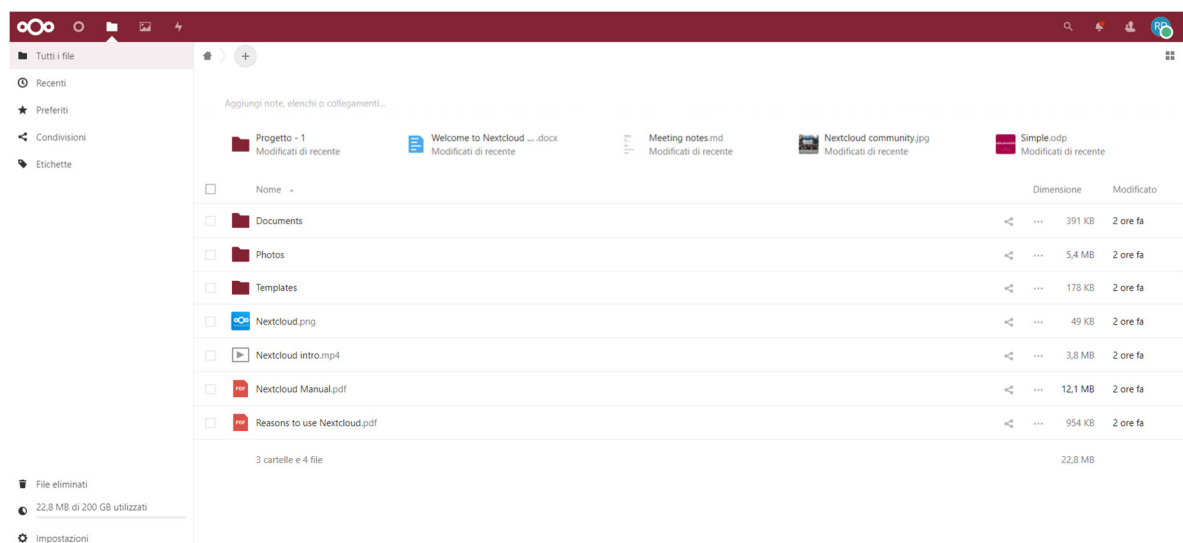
RP

Tutti i file
Recenti
Preferiti
Condivisioni
Etichette

Aggiungi note, elenchi o collegamenti...

Progetto - 1
Modificati di recente

Welcome to Nextcloud ... .docx
Modificati di recente

Meeting notes.md
Modificati di recente

Nextcloud community.jpg
Modificati di recente

Simple.odp
Modificati di recente

| | Nome | | Dimensione | Modificato |
|---|---|---|---|---|
| | Documents | ... | 391 KB | 2 ore fa |
| | Photos | ... | 5,4 MB | 2 ore fa |
| | Templates | ... | 178 KB | 2 ore fa |
| | Nextcloud.png | ... | 49 KB | 2 ore fa |
| | Nextcloud intro.mp4 | ... | 3,8 MB | 2 ore fa |
| | Nextcloud Manual.pdf | ... | 12,1 MB | 2 ore fa |
| | Reasons to use Nextcloud.pdf | ... | 954 KB | 2 ore fa |
| | 3 cartelle e 4 file | | 22,8 MB | |

File eliminati
22,8 MB di 200 GB utilizzati
Impostazioni